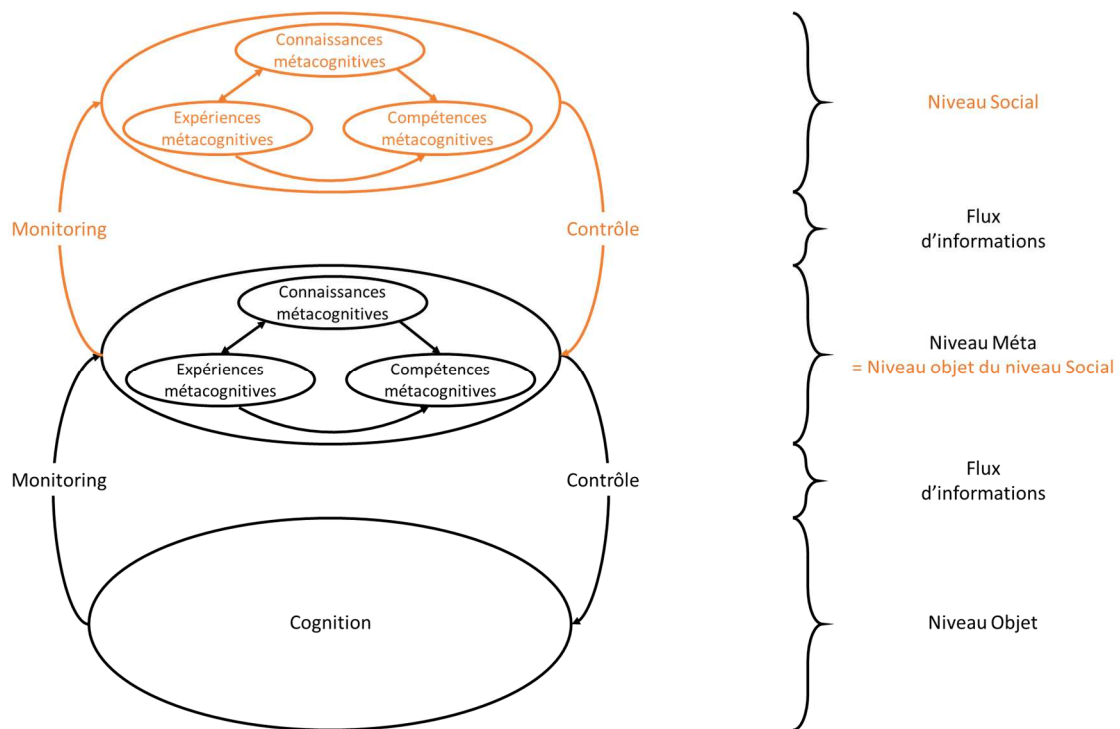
Connaissances métacognitives

Expériences métacognitives

Compétences métacognitives

Niveau Social

Monitoring

Contrôle

Flux d'informations

Connaissances métacognitives

Expériences métacognitives

Compétences métacognitives

Niveau Méta
= Niveau objet du niveau Social

Monitoring

Contrôle

Flux d'informations

Cognition

Niveau Objet